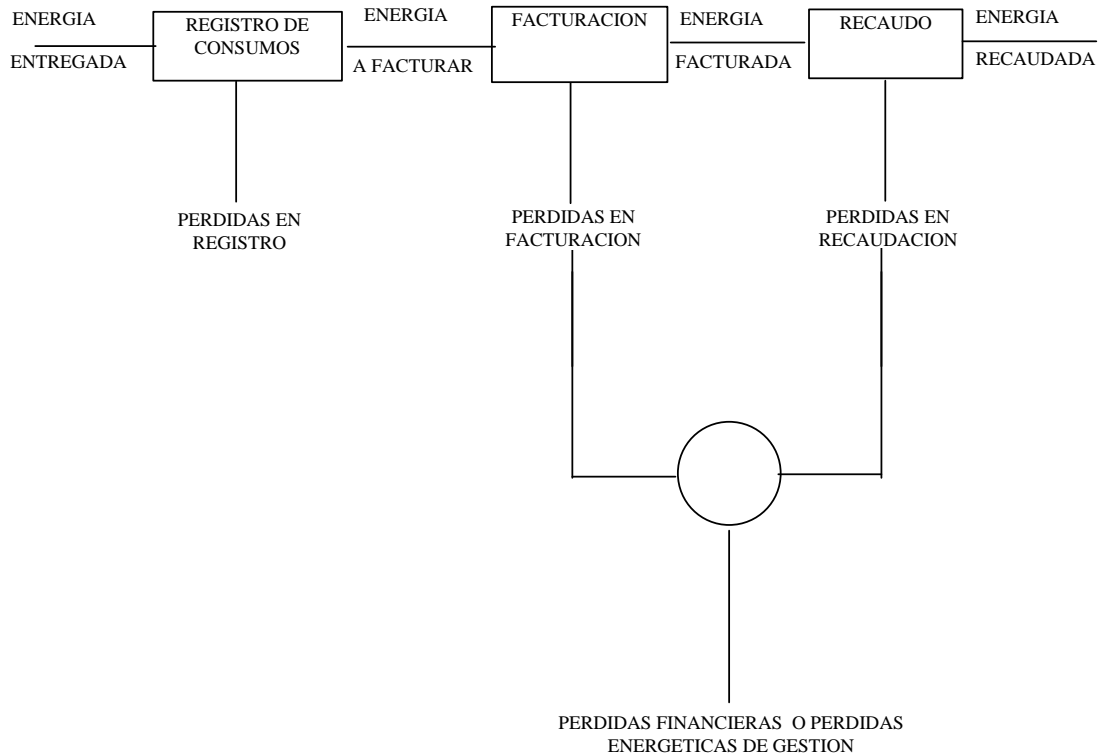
ENERGIA
ENTREGADA

REGISTRO DE CONSUMOS

ENERGIA
A FACTURAR

FACTURACION

ENERGIA
FACTURADA

RECAUDO

ENERGIA
RECAUDADA

PERDIDAS EN REGISTRO

PERDIDAS EN FACTURACION

PERDIDAS EN RECAUDACION

PERDIDAS FINANCIERAS O PERDIDAS ENERGETICAS DE GESTION